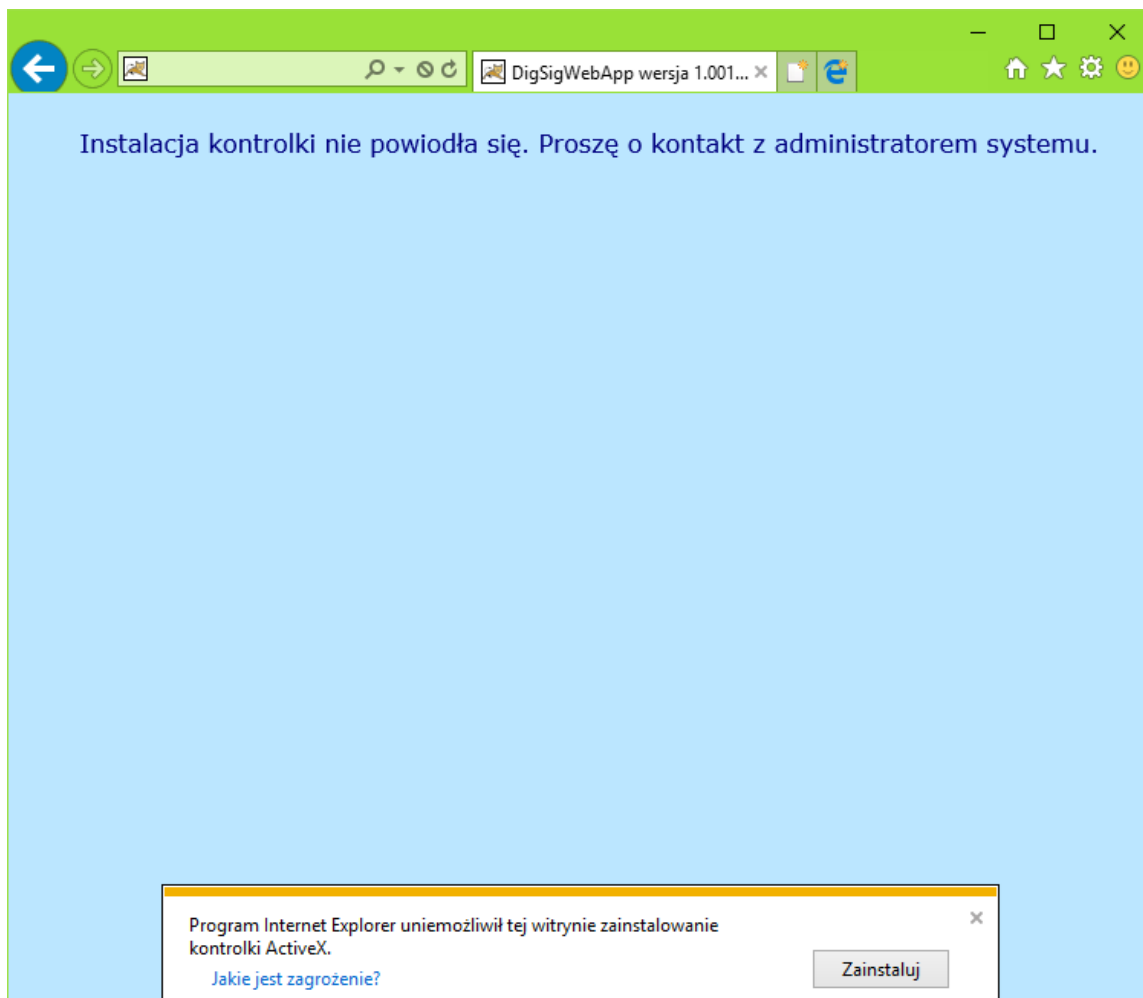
DigSigWebApp wersja 1.001...

Instalacja kontrolki nie powiodła się. Proszę o kontakt z administratorem systemu.

Program Internet Explorer uniemożliwił tej witrynie zainstalowanie kontrolki ActiveX.

Jakie jest zagrożenie?

Zainstaluj